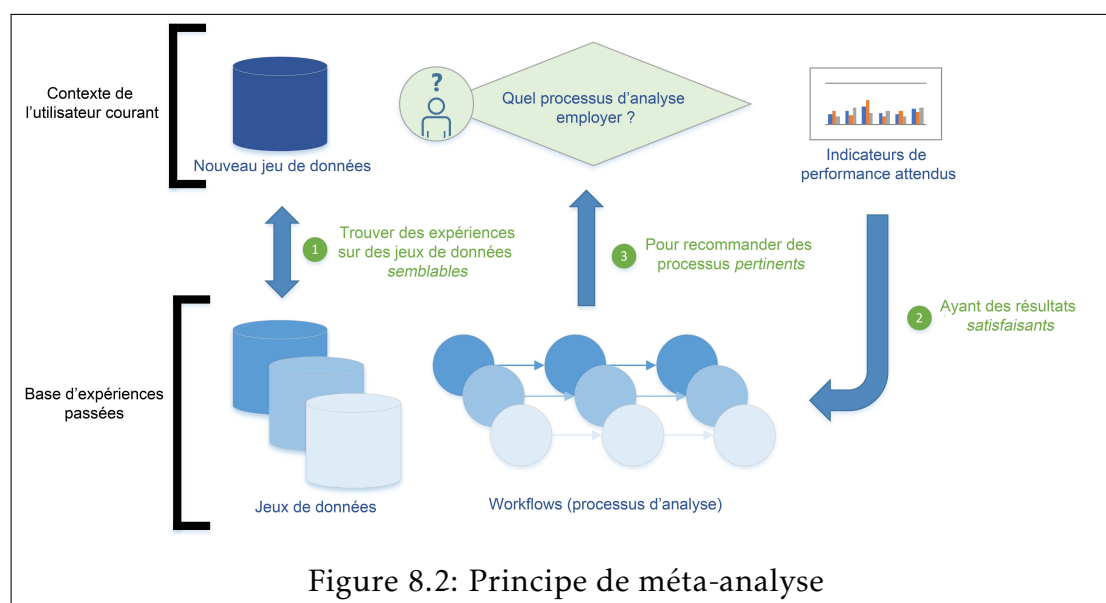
Contexte de l'utilisateur courant

Nouveau jeu de données

?

Quel processus d'analyse employer ?

Indicateurs de performance attendus

1 Trouver des expériences sur des jeux de données *semblables*

3 Pour recommander des processus *pertinents*

2 Ayant des résultats *satisfaisants*

Base d'expériences passées

Jeux de données

Workflows (processus d'analyse)

Figure 8.2: Principe de méta-analyse